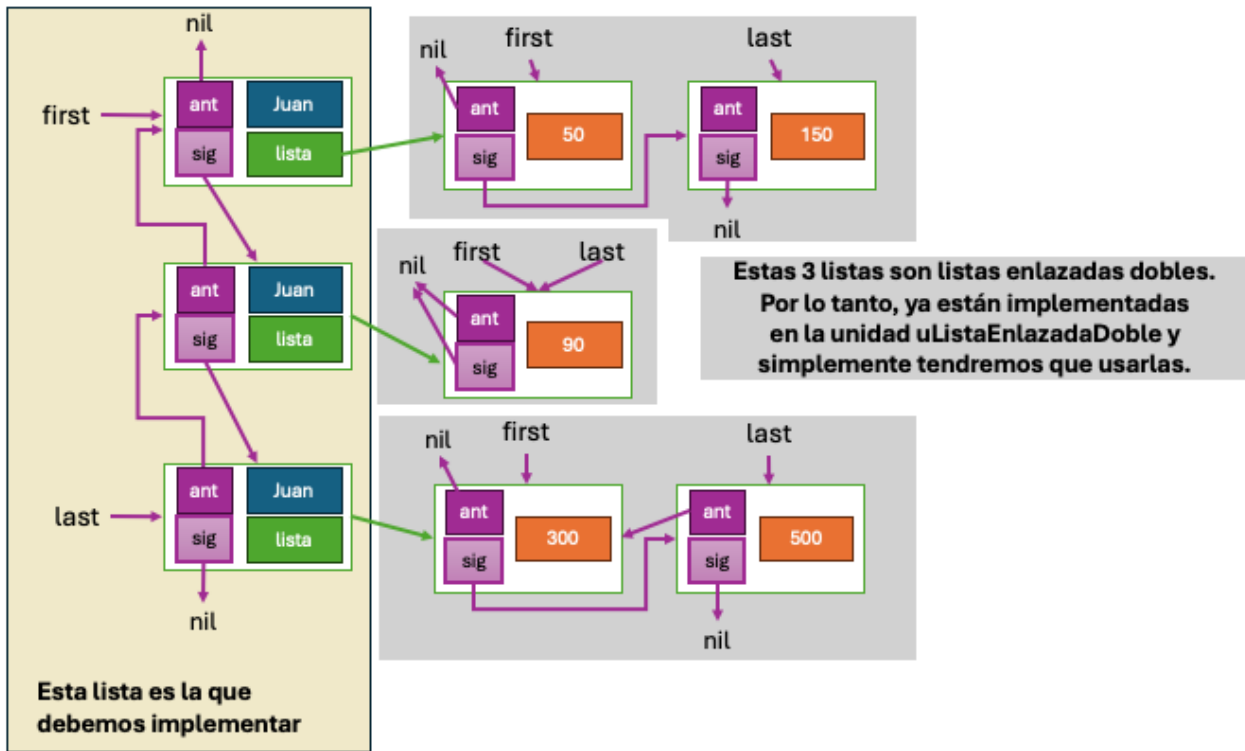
nil
first
ant
Juan
sig
lista
ant
Juan
sig
lista
last
ant
Juan
sig
lista
nil

Esta lista es la que debemos implementar

nil
first
last
ant
50
sig
ant
150
sig
nil

nil
first
last
ant
90
sig

Estas 3 listas son listas enlazadas dobles. Por lo tanto, ya están implementadas en la unidad uListaEnlazadaDoble y simplemente tendremos que usarlas.

nil
first
last
ant
300
sig
ant
500
sig
nil